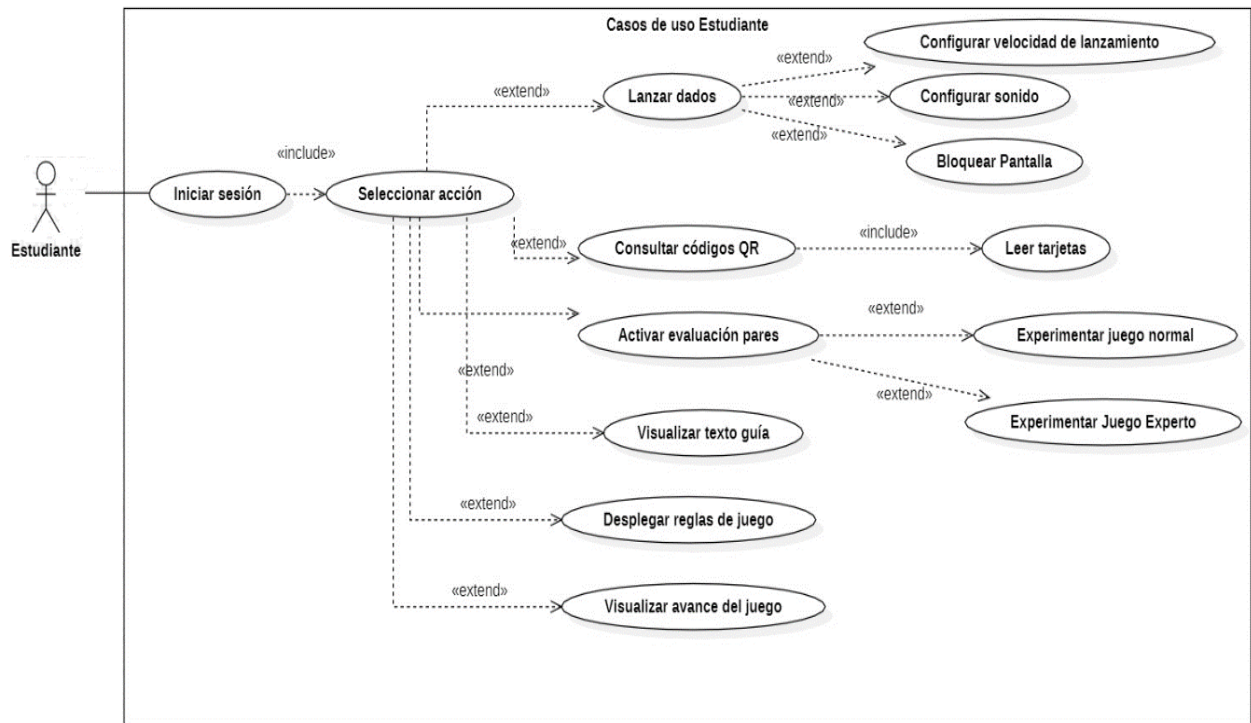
Casos de uso Estudiante

Estudiante

Iniciar sesión

«include»

Seleccionar acción

«extend»

Lanzar dados

«extend»

Configurar velocidad de lanzamiento

«extend»

Configurar sonido

«extend»

Bloquear Pantalla

«extend»

Consultar códigos QR

«include»

Leer tarjetas

Activar evaluación pares

«extend»

Experimentar juego normal

«extend»

Experimentar Juego Experto

«extend»

«extend»

Visualizar texto guía

«extend»

Desplegar reglas de juego

«extend»

Visualizar avance del juego